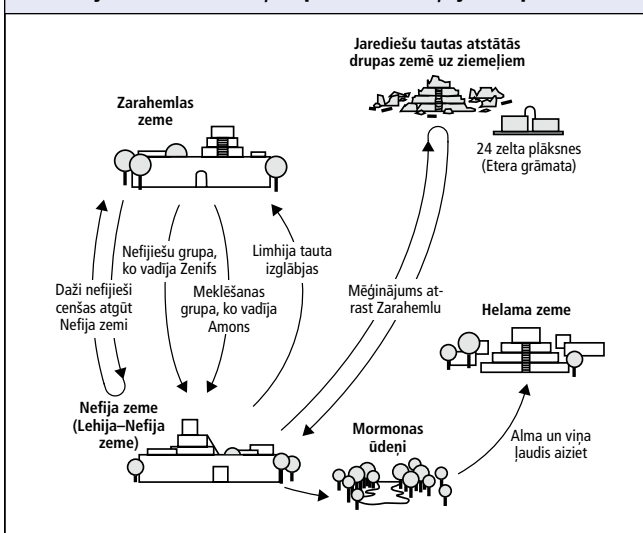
Jarediešu tautas atstātās drupas zemē uz ziemeļiem

Zarahemlas zeme

24 zelta plāksnes (Etera grāmata)

Nefijiešu grupa, ko vadīja Zenifs

Limhija tauta izglābjas

Daži nefijieši cenšas atgūt Nefija zemi

Meklēšanas grupa, ko vadīja Amons

Mēģinājums atrast Zarahemlu

Helama zeme

Nefija zeme (Lehija–Nefija zeme)

Mormonas ūdeņi

Alma un viņa ļaudis aiziet